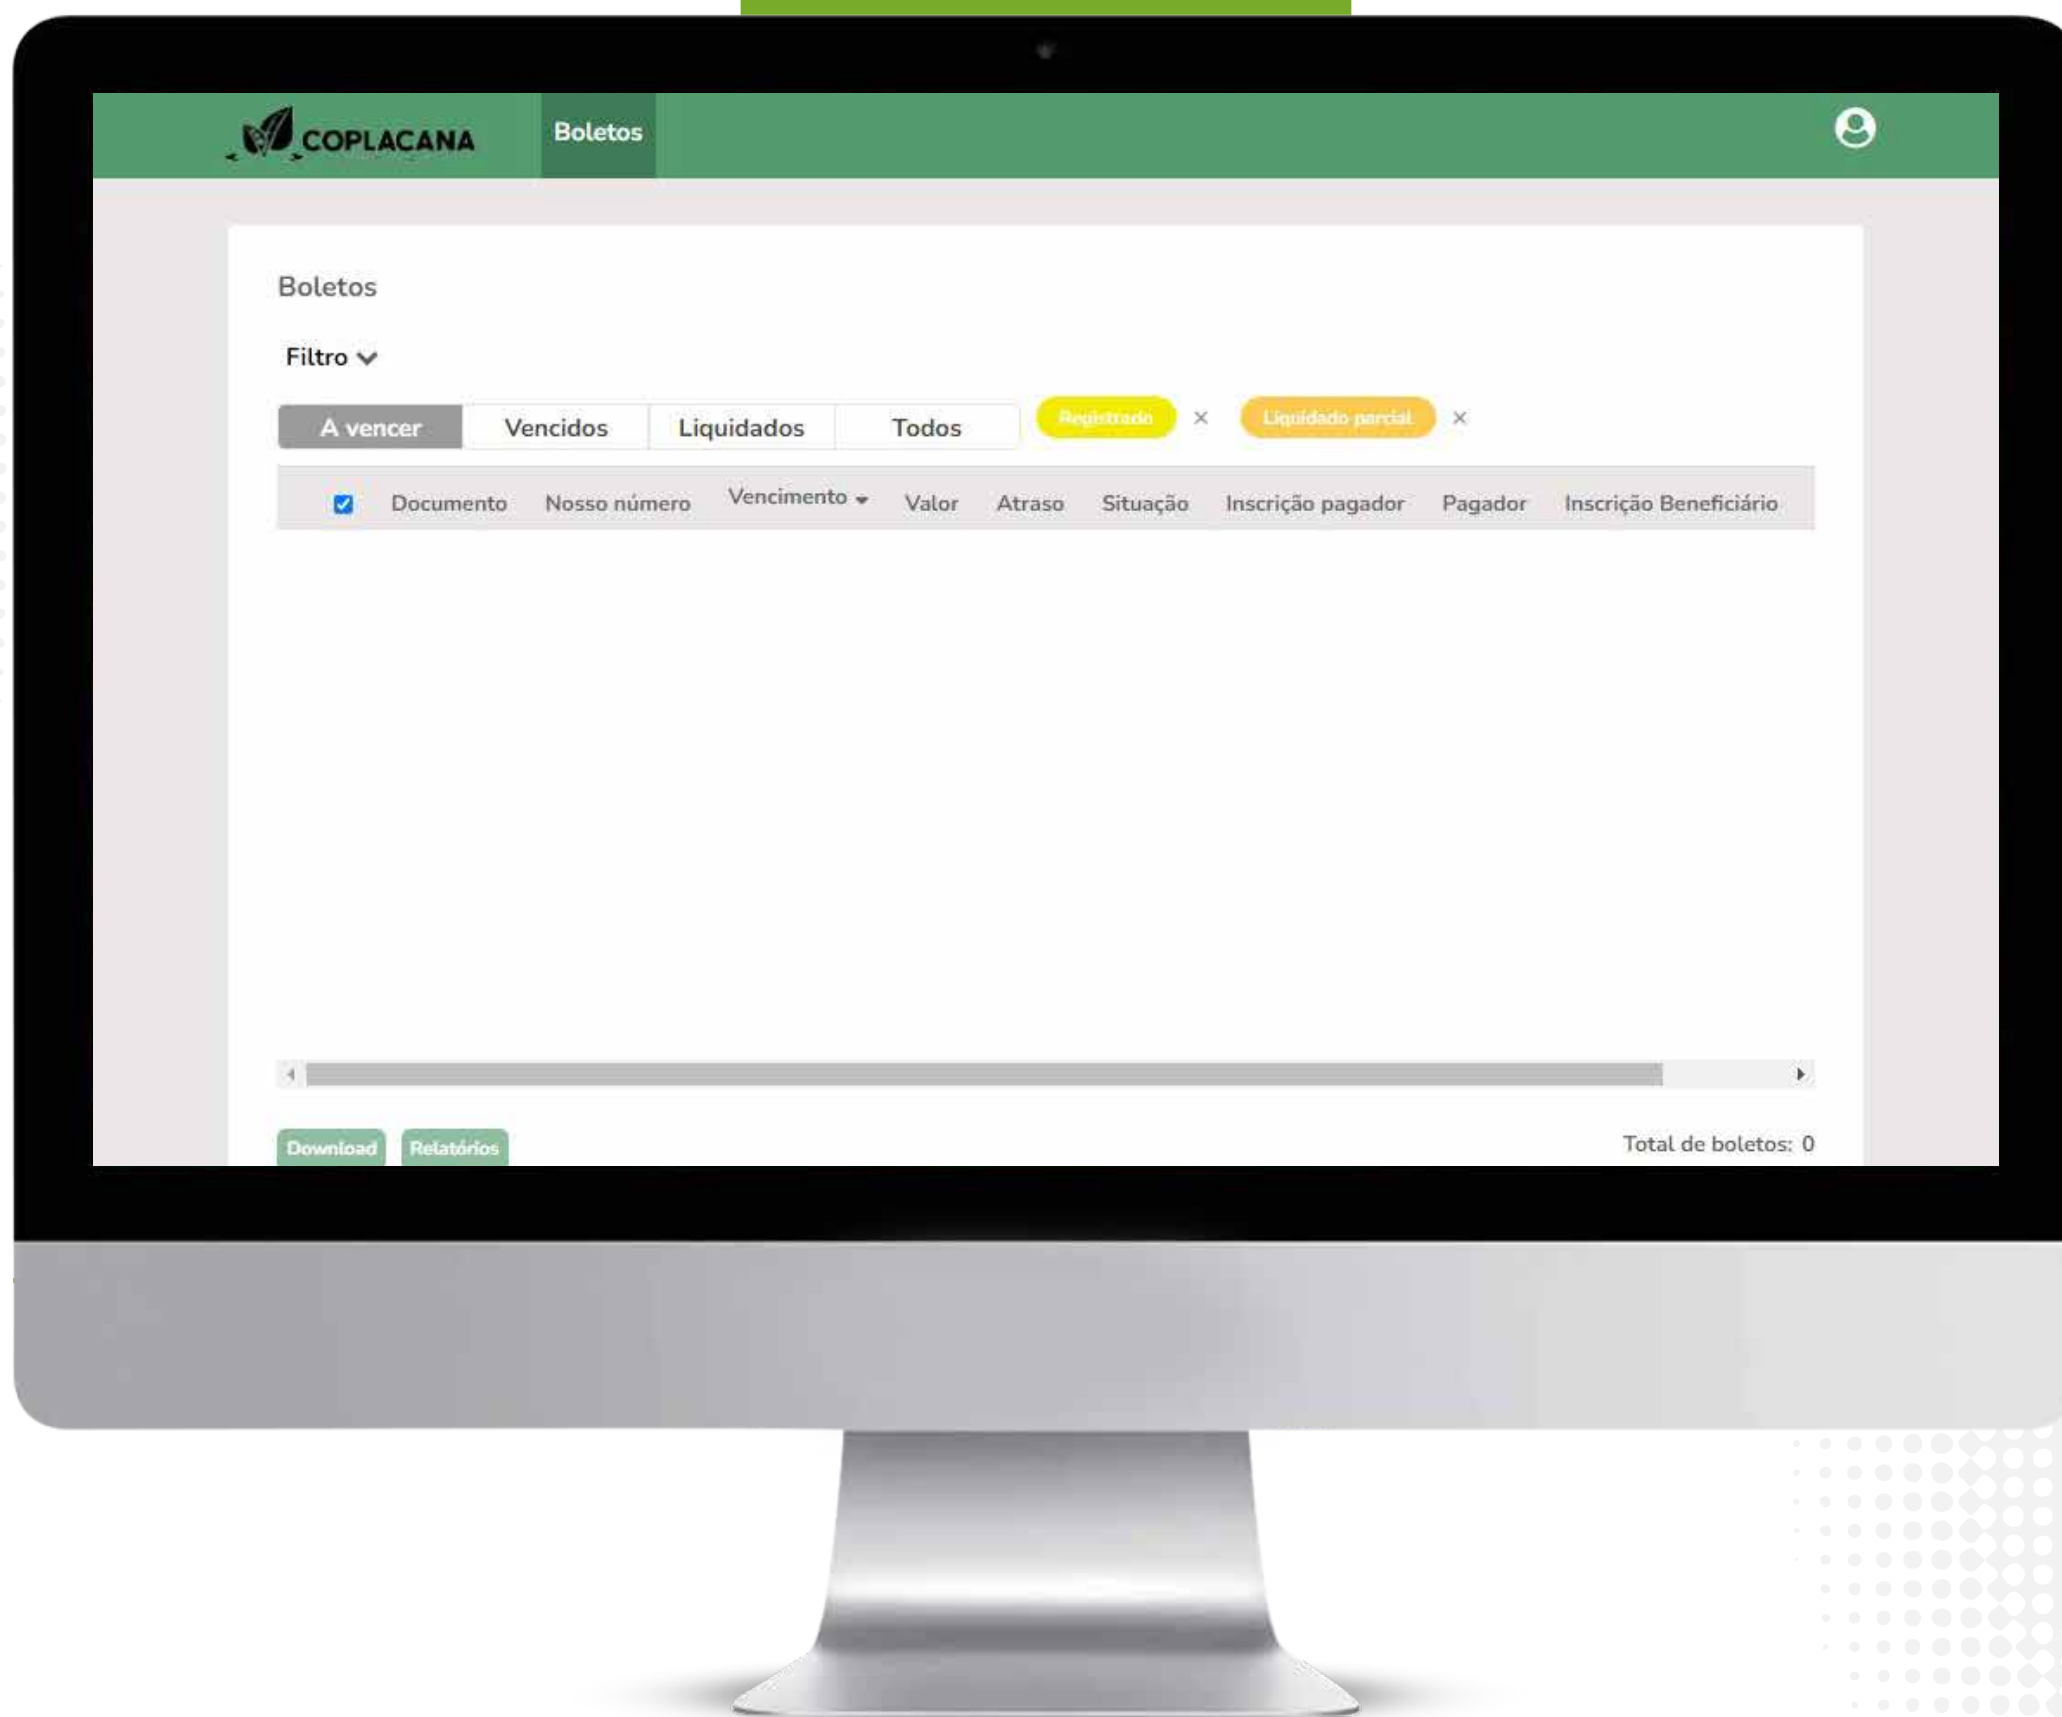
COPLACANA

Boletos

Boletos

Filtro

A vencer | Vencidos | Liquidados | Todos

Registrado ×

Liquidado parcial ×

| Documento | Nosso número | Vencimento | Valor | Atraso | Situação | Inscrição pagador | Pagador | Inscrição Beneficiário |
|---|---|---|---|---|---|---|---|---|

Download Relatórios

Total de boletos: 0